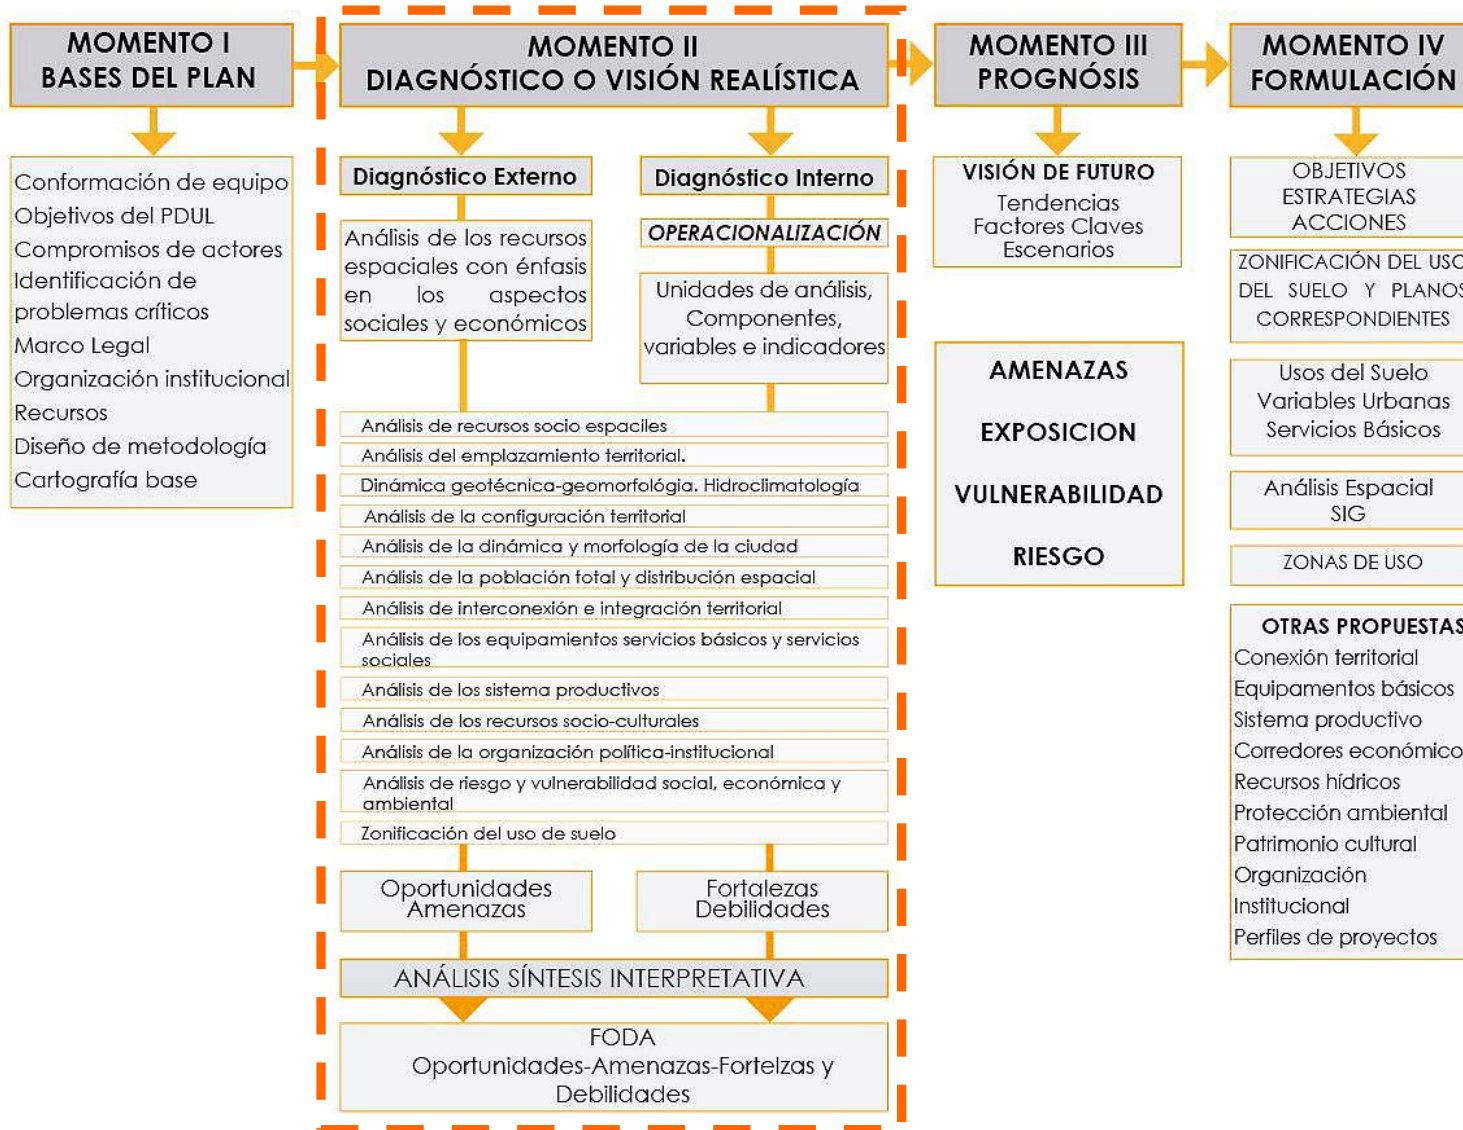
MOMENTO I
BASES DEL PLAN

Conformación de equipo
Objetivos del PDUL
Compromisos de actores
Identificación de problemas críticos
Marco Legal
Organización institucional
Recursos
Diseño de metodología
Cartografía base

MOMENTO II
DIAGNÓSTICO O VISIÓN REALÍSTICA

Diagnóstico Externo

Análisis de los recursos espaciales con énfasis en los aspectos sociales y económicos

Diagnóstico Interno

OPERACIONALIZACIÓN

Unidades de análisis, Componentes, variables e indicadores

Análisis de recursos socio espaciles
Análisis del emplazamiento territorial.
Dinámica geotécnica-geomorfológia. Hidroclimatología
Análisis de la configuración territorial
Análisis de la dinámica y morfología de la ciudad
Análisis de la población total y distribución espacial
Análisis de interconexión e integración territorial
Análisis de los equipamientos servicios básicos y servicios sociales
Análisis de los sistema productivos
Análisis de los recursos socio-culturales
Análisis de la organización política-institucional
Análisis de riesgo y vulnerabilidad social, económica y ambiental
Zonificación del uso de suelo

Oportunidades
Amenazas

Fortalezas
Debilidades

ANÁLISIS SÍNTESIS INTERPRETATIVA

FODA
Oportunidades-Amenazas-Fortelzas y Debilidades

MOMENTO III
PROGNÓSIS

VISIÓN DE FUTURO
Tendencias
Factores Claves
Escenarios

AMENAZAS
EXPOSICION
VULNERABILIDAD
RIESGO

MOMENTO IV
FORMULACIÓN

OBJETIVOS
ESTRATEGIAS
ACCIONES

ZONIFICACIÓN DEL USO DEL SUELO Y PLANOS CORRESPONDIENTES

Usos del Suelo
Variables Urbanas
Servicios Básicos

Análisis Espacial
SIG

ZONAS DE USO

OTRAS PROPUESTAS
Conexión territorial
Equipamentos básicos
Sistema productivo
Corredores económico
Recursos hídricos
Protección ambiental
Patrimonio cultural
Organización
Institucional
Perfiles de proyectos